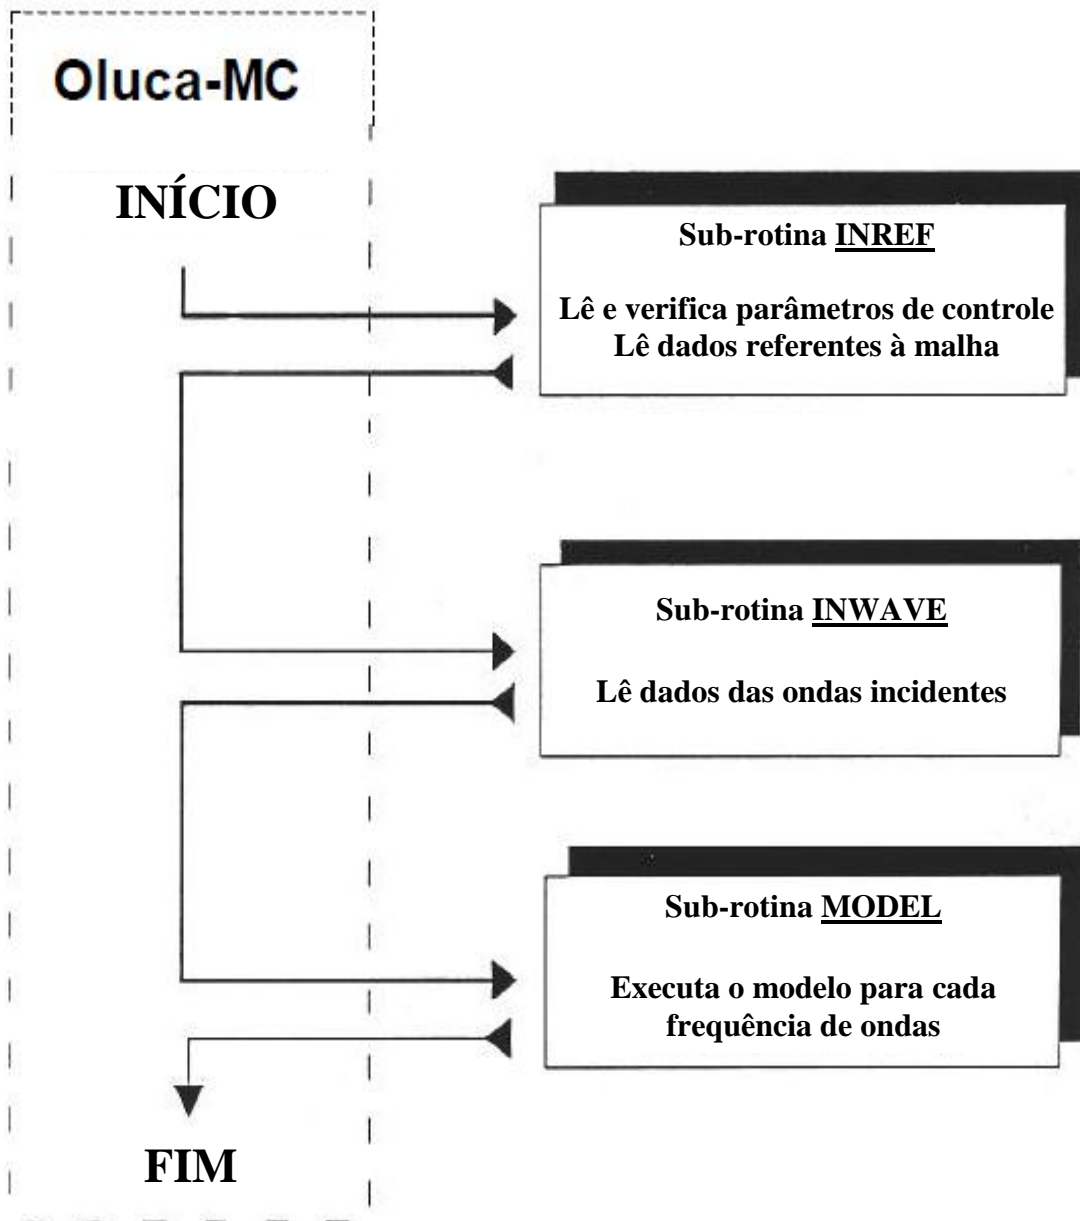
Oluca-MC

INÍCIO

Sub-rotina INREF

Lê e verifica parâmetros de controle
Lê dados referentes à malha

Sub-rotina INWAVE

Lê dados das ondas incidentes

Sub-rotina MODEL

Executa o modelo para cada frequência de ondas

FIM